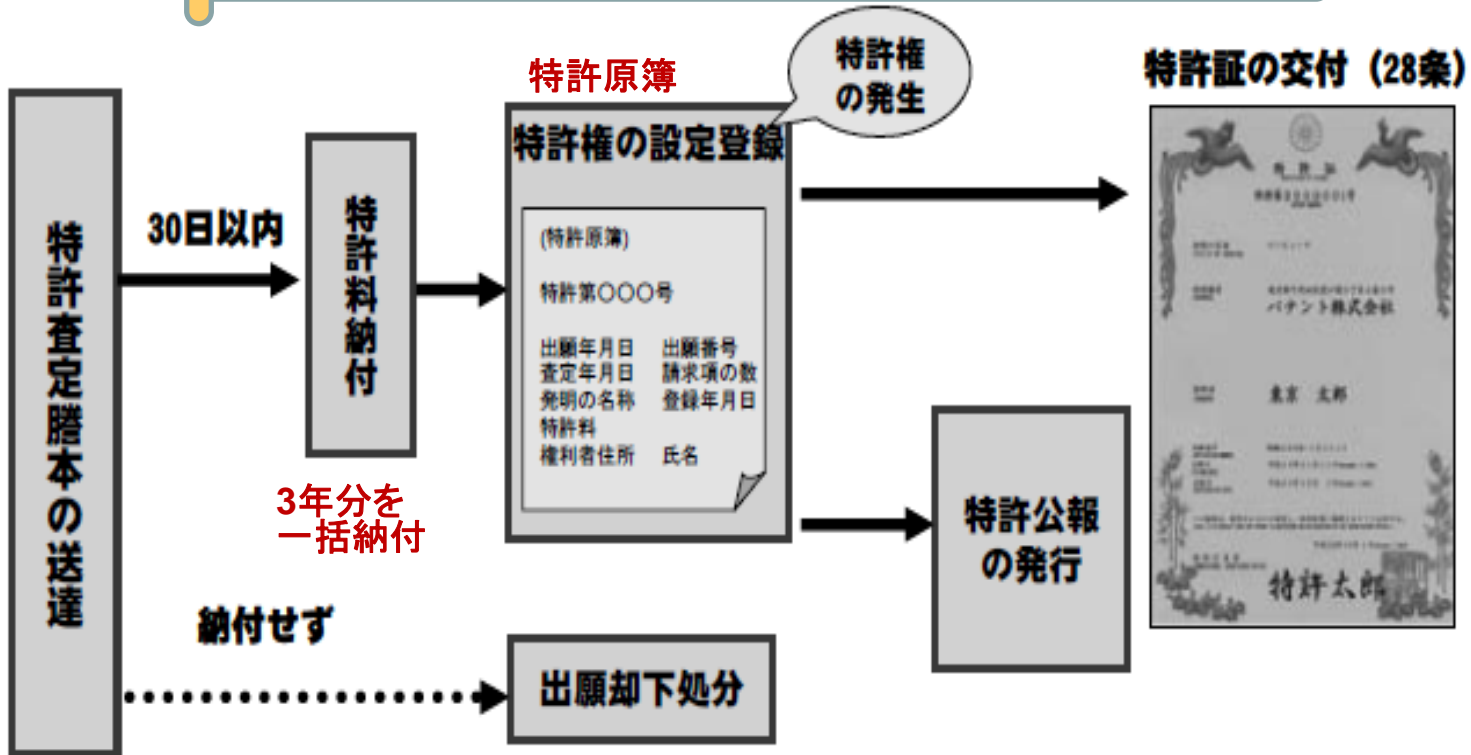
特許査定謄本の送達

30日以内

特許料納付

3年分を一括納付

特許原簿

特許権の設定登録

特許権の発生

(特許原簿)

特許第○○○号

出願年月日　出願番号
査定年月日　請求項の数
発明の名称　登録年月日
特許料
権利者住所　氏名

特許証の交付（28条）

特許証

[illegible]

パテント株式会社

東京　太郎

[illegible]

特許太郎

特許公報の発行

納付せず

出願却下処分